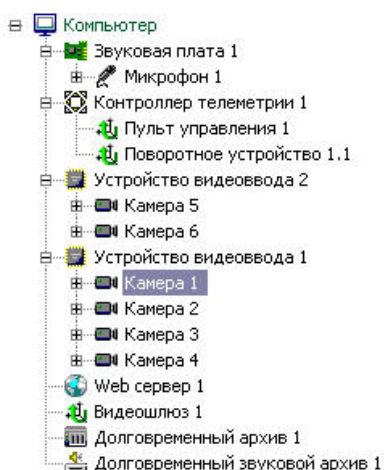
Компьютер
Звуковая плата 1
Микрофон 1
Контроллер телеметрии 1
Пульт управления 1
Поворотное устройство 1.1
Устройство видеоввода 2
Камера 5
Камера 6
Устройство видеоввода 1
Камера 1
Камера 2
Камера 3
Камера 4
Web сервер 1
Видеошлюз 1
Долговременный архив 1
Долговременный звуковой архив 1